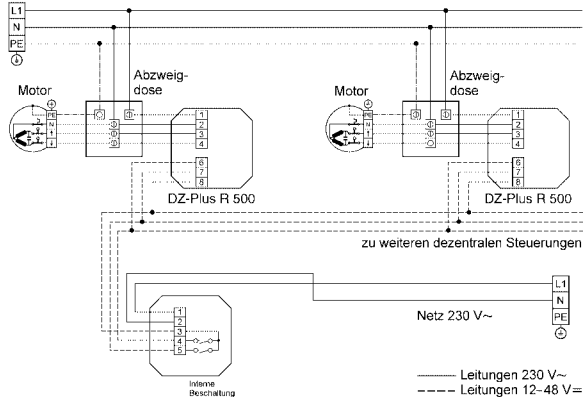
L1
N
PE

Motor
Abzweig-
dose
PE
N
↑
↓
1
2
3
4
6
7
8
DZ-Plus R 500

Motor
Abzweig-
dose
PE
N
↑
↓
1
2
3
4
6
7
8
DZ-Plus R 500

zu weiteren dezentralen Steuerungen

L1
N
PE
Netz 230 V~

1
2
3
4
5
Interne
Beschaltung

Leitungen 230 V~
Leitungen 12–48 V=